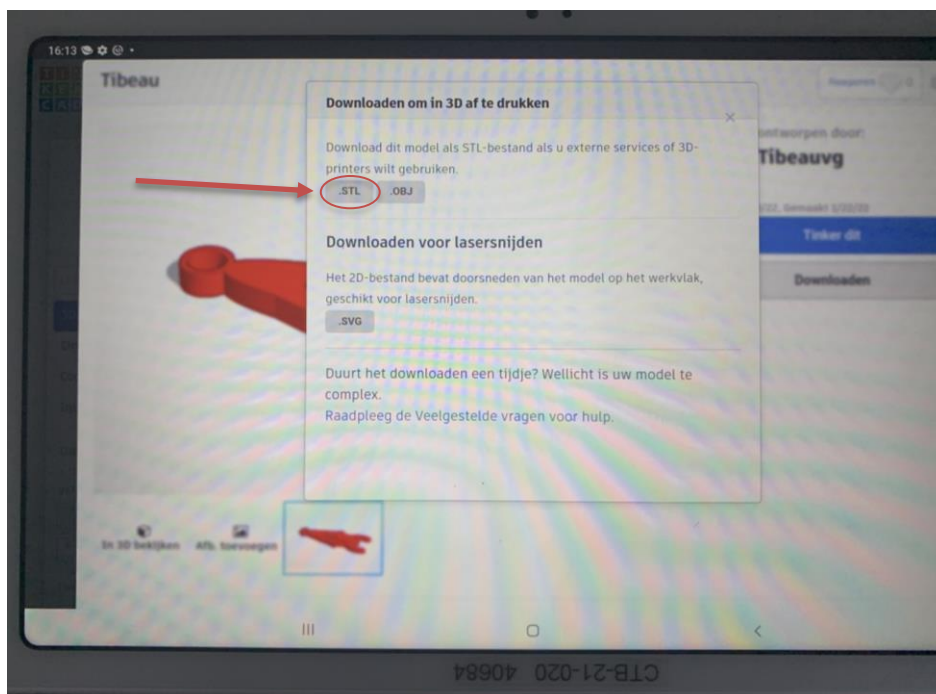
16:13

Tibeau

Reageren 0

ontworpen door:

Tibeauvg

Tinker dit

Downloaden

Downloaden om in 3D af te drukken

×

Download dit model als STL-bestand als u externe services of 3D-printers wilt gebruiken.

.STL .OBJ

Downloaden voor lasersnijden

Het 2D-bestand bevat doorsneden van het model op het werkvlak, geschikt voor lasersnijden.

.SVG

Duurt het downloaden een tijdje? Wellicht is uw model te complex.
Raadpleeg de Veelgestelde vragen voor hulp.

In 3D bekijken Afb. toevoegen

CTB-21-020 40684